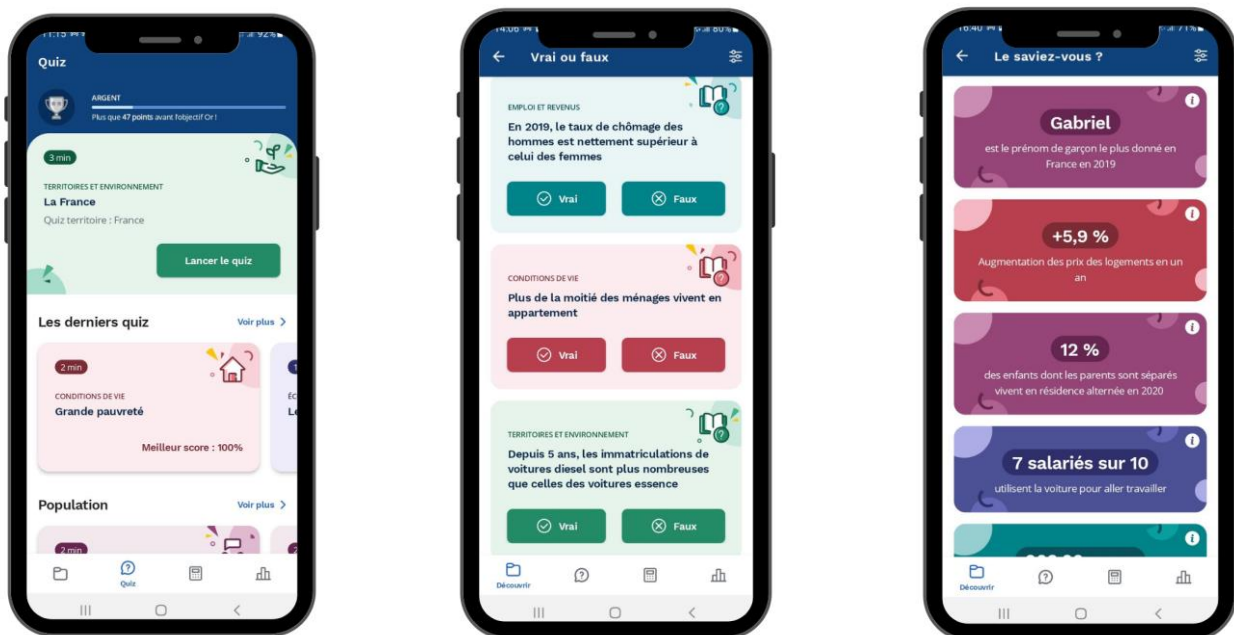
11:15 92%

Quiz

ARGENT

Plus que 47 points avant l'objectif Or !

3 min

TERRITOIRES ET ENVIRONNEMENT

La France

Quiz territoire : France

Lancer le quiz

Les derniers quiz

Voir plus >

2 min

CONDITIONS DE VIE

Grande pauvreté

Meilleur score : 100%

ÉC

Le

Population

Voir plus >

2 min

Quiz

14:06 80%

Vrai ou faux

EMPLOI ET REVENUS

En 2019, le taux de chômage des hommes est nettement supérieur à celui des femmes

Vrai

Faux

CONDITIONS DE VIE

Plus de la moitié des ménages vivent en appartement

Vrai

Faux

TERRITOIRES ET ENVIRONNEMENT

Depuis 5 ans, les immatriculations de voitures diesel sont plus nombreuses que celles des voitures essence

Vrai

Faux

Découvrir

16:40 71%

Le saviez-vous ?

Gabriel

est le prénom de garçon le plus donné en France en 2019

+5,9 %

Augmentation des prix des logements en un an

12 %

des enfants dont les parents sont séparés vivent en résidence alternée en 2020

7 salariés sur 10

utilisent la voiture pour aller travailler

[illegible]

Découvrir